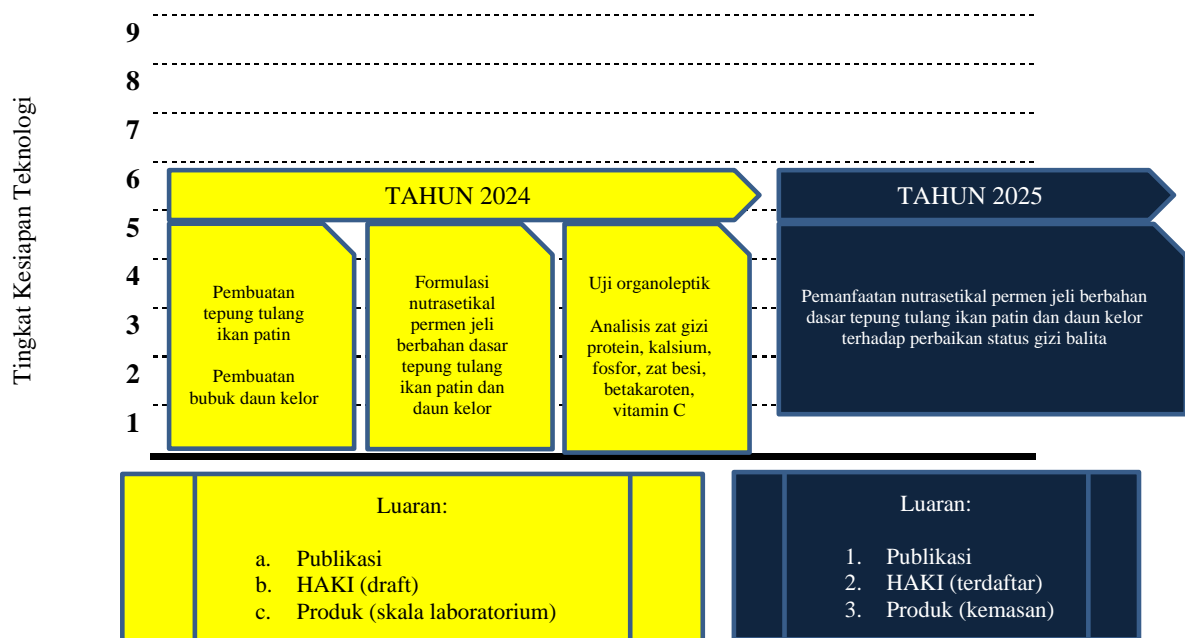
Tingkat Kesiapan Teknologi

9
8
7
6
5
4
3
2
1

TAHUN 2024

Pembuatan tepung tulang ikan patin

Pembuatan bubuk daun kelor

Formulasi nutrasetikal permen jeli berbahan dasar tepung tulang ikan patin dan daun kelor

Uji organoleptik

Analisis zat gizi protein, kalsium, fosfor, zat besi, betakaroten, vitamin C

TAHUN 2025

Pemanfaatan nutrasetikal permen jeli berbahan dasar tepung tulang ikan patin dan daun kelor terhadap perbaikan status gizi balita

Luaran:

a. Publikasi
b. HAKI (draft)
c. Produk (skala laboratorium)

Luaran:

1. Publikasi
2. HAKI (terdaftar)
3. Produk (kemasan)